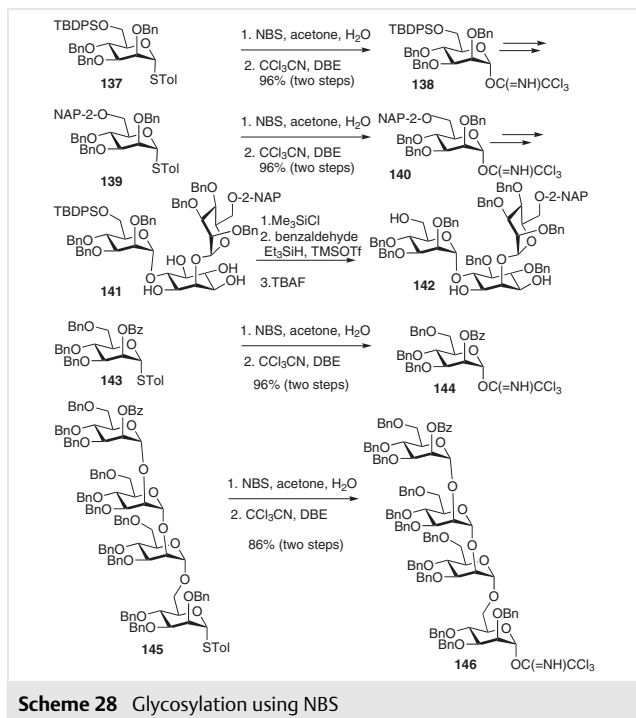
TBDPSO OBn BnO BnO 137 STol

1. NBS, acetone, H$_2$O
2. CCl$_3$CN, DBE
96% (two steps)

TBDPSO OBn BnO BnO 138 OC(=NH)CCl$_3$

NAP-2-O OBn BnO BnO 139 STol

1. NBS, acetone, H$_2$O
2. CCl$_3$CN, DBE
96% (two steps)

NAP-2-O OBn BnO BnO 140 OC(=NH)CCl$_3$

TBDPSO OBn BnO BnO BnO O-2-NAP OBn HO OH OH HO 141

1.Me$_3$SiCl
2. benzaldehyde Et$_3$SiH, TMSOTf
3.TBAF

HO OBn BnO BnO BnO O-2-NAP OBn BnO OBn OH HO 142

BnO OBz BnO BnO 143 STol

1. NBS, acetone, H$_2$O
2. CCl$_3$CN, DBE
96% (two steps)

BnO OBz BnO BnO 144 OC(=NH)CCl$_3$

BnO OBz BnO BnO BnO BnO BnO BnO BnO BnO OBn BnO BnO 145 STol

1. NBS, acetone, H$_2$O
2. CCl$_3$CN, DBE
86% (two steps)

BnO OBz BnO BnO BnO BnO BnO BnO BnO BnO OBn BnO BnO 146 OC(=NH)CCl$_3$

Scheme 28 Glycosylation using NBS